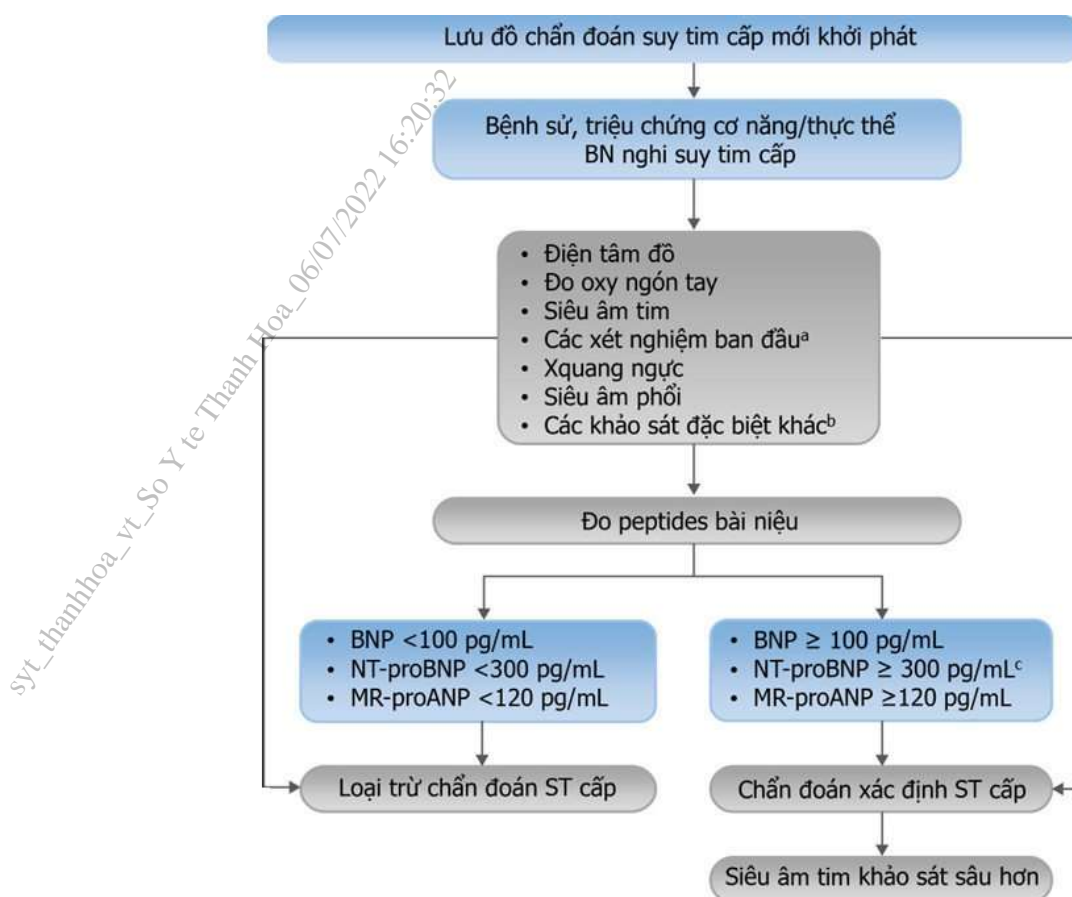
Lưu đồ chẩn đoán suy tim cấp mới khởi phát

Bệnh sử, triệu chứng cơ năng/thực thể
BN nghi suy tim cấp

• Điện tâm đồ
• Đo oxy ngón tay
• Siêu âm tim
• Các xét nghiệm ban đầu$^a$
• Xquang ngực
• Siêu âm phổi
• Các khảo sát đặc biệt khác$^b$

Đo peptides bài niệu

• BNP <100 pg/mL
• NT-proBNP <300 pg/mL
• MR-proANP <120 pg/mL

• BNP ≥ 100 pg/mL
• NT-proBNP ≥ 300 pg/mL$^c$
• MR-proANP ≥120 pg/mL

Loại trừ chẩn đoán ST cấp

Chẩn đoán xác định ST cấp

Siêu âm tim khảo sát sâu hơn

syt_thanhhoa_vt_So Y te Thanh Hoa_06/07/2022 16:20:32